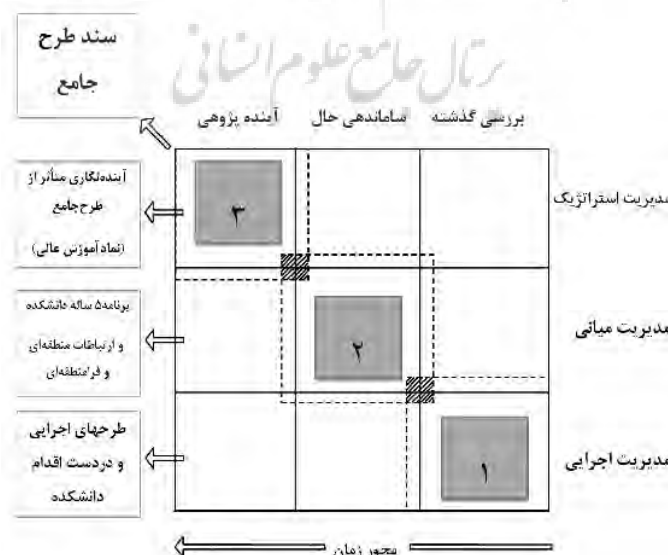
سند طرح جامع

پرتال جامع علوم انسانی

آینده پژوهی ساماندهی حال بررسی گذشته

آینده‌نگاری متأثر از طرح‌جامع (نماد آموزش عالی)

مدیریت استراتژیک

۳

برنامه۵ ساله دانشکده و ارتباطات منطقه‌ای و فرامنطقه‌ای

مدیریت میانی

۲

طرحهای اجرایی و دردست اقدام دانشکده

مدیریت اجرایی

۱

محور زمان